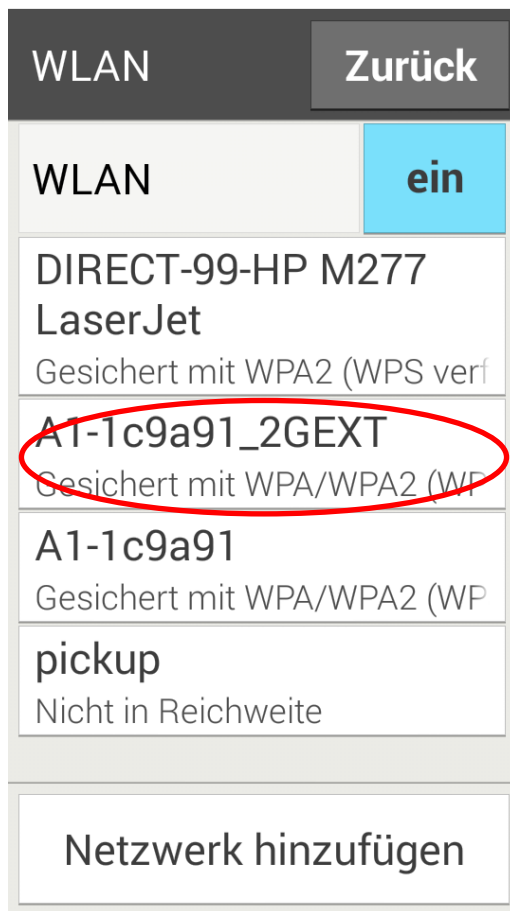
WLAN Zurück

WLAN ein

DIRECT-99-HP M277 LaserJet
Gesichert mit WPA2 (WPS verf

A1-1c9a91_2GEXT
Gesichert mit WPA/WPA2 (WP

A1-1c9a91
Gesichert mit WPA/WPA2 (WP

pickup
Nicht in Reichweite

Netzwerk hinzufügen